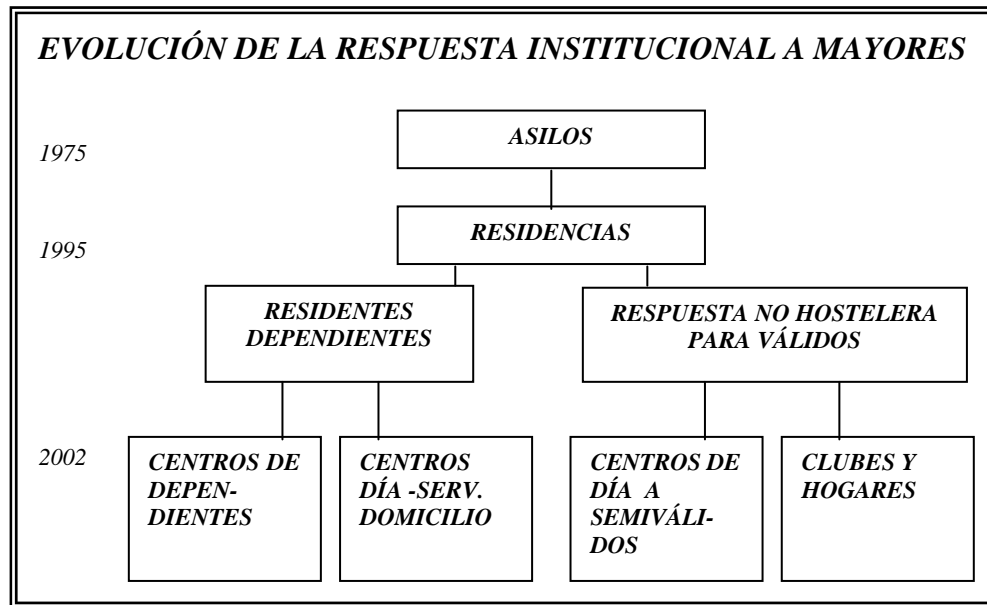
EVOLUCIÓN DE LA RESPUESTA INSTITUCIONAL A MAYORES

1975

ASILOS

1995

RESIDENCIAS

RESIDENTES DEPENDIENTES

RESPUESTA NO HOSTELERA PARA VÁLIDOS

2002

CENTROS DE DEPENDIENTES

CENTROS DÍA -SERV. DOMICILIO

CENTROS DE DÍA A SEMIVÁLIDOS

CLUBES Y HOGARES